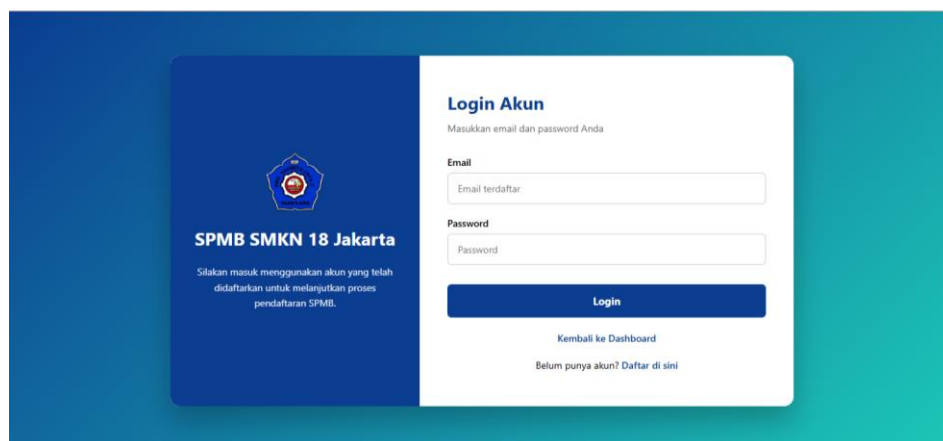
SPMB SMKN 18 Jakarta

Silakan masuk menggunakan akun yang telah didaftarkan untuk melanjutkan proses pendaftaran SPMB.

Login Akun

Masukkan email dan password Anda

Email

Email terdaftar

Password

Password

Login

Kembali ke Dashboard

Belum punya akun? Daftar di sini